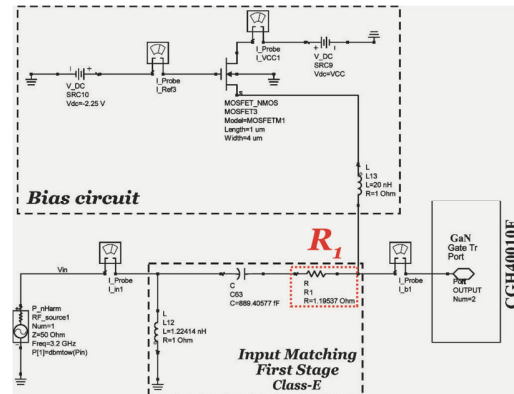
I_Probe
I_VCC1

V_DC
SRC9
Vdc=VCC

V_DC
SRC10
Vdc=-2.25 V

I_Probe
I_Ref3

MOSFET_NMOS
MOSFET3
Model=MOSFETM1
Length=1 um
Width=4 um

L
L13
L=20 nH
R=1 Ohm

Bias circuit

$R_1$

Vin

I_Probe
I_in1

C
C63
C=889.40577 fF

R
R1
R=1.19537 Ohm

I_Probe
I_b1

GaN
Gate Tr
Port

Port
OUTPUT
Num=2

CGH40010F

P_nHarm
RF_source1
Num=1
Z=50 Ohm
Freq=3.2 GHz
P[1]=dbmtow(Pin)

L
L12
L=1.22414 nH
R=1 Ohm

Input Matching
First Stage
Class-E